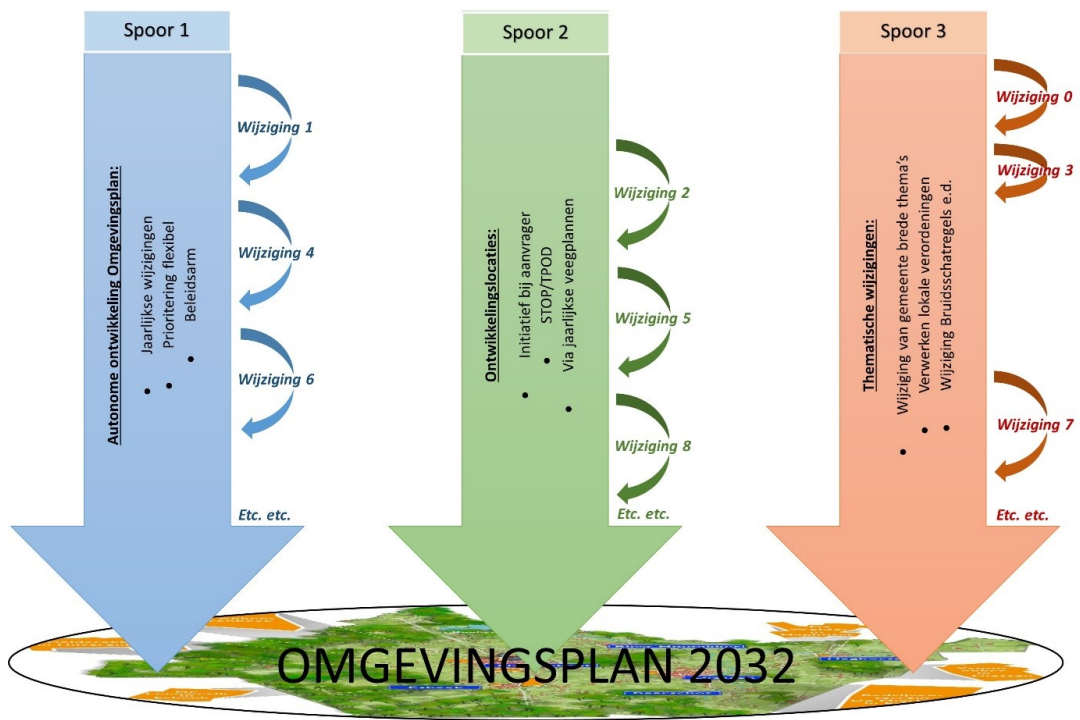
Spoor 1

Autonome ontwikkeling Omgevingsplan:
• Jaarlijkse wijzigingen
• Prioritering flexibel
• Beleidsarm

Wijziging 1
Wijziging 4
Wijziging 6
Etc. etc.

Spoor 2

Ontwikkelingslocaties:
• Initiatief bij aanvrager
• STOP/TPOD
• Via jaarlijkse veegplannen

Wijziging 2
Wijziging 5
Wijziging 8
Etc. etc.

Spoor 3

Thematische wijzigingen:
• Wijziging van gemeente brede thema's
• Verwerken lokale verordeningen
• Wijziging Bruidsschatregels e.d.

Wijziging 0
Wijziging 3
Wijziging 7
Etc. etc.

OMGEVINGSPLAN 2032